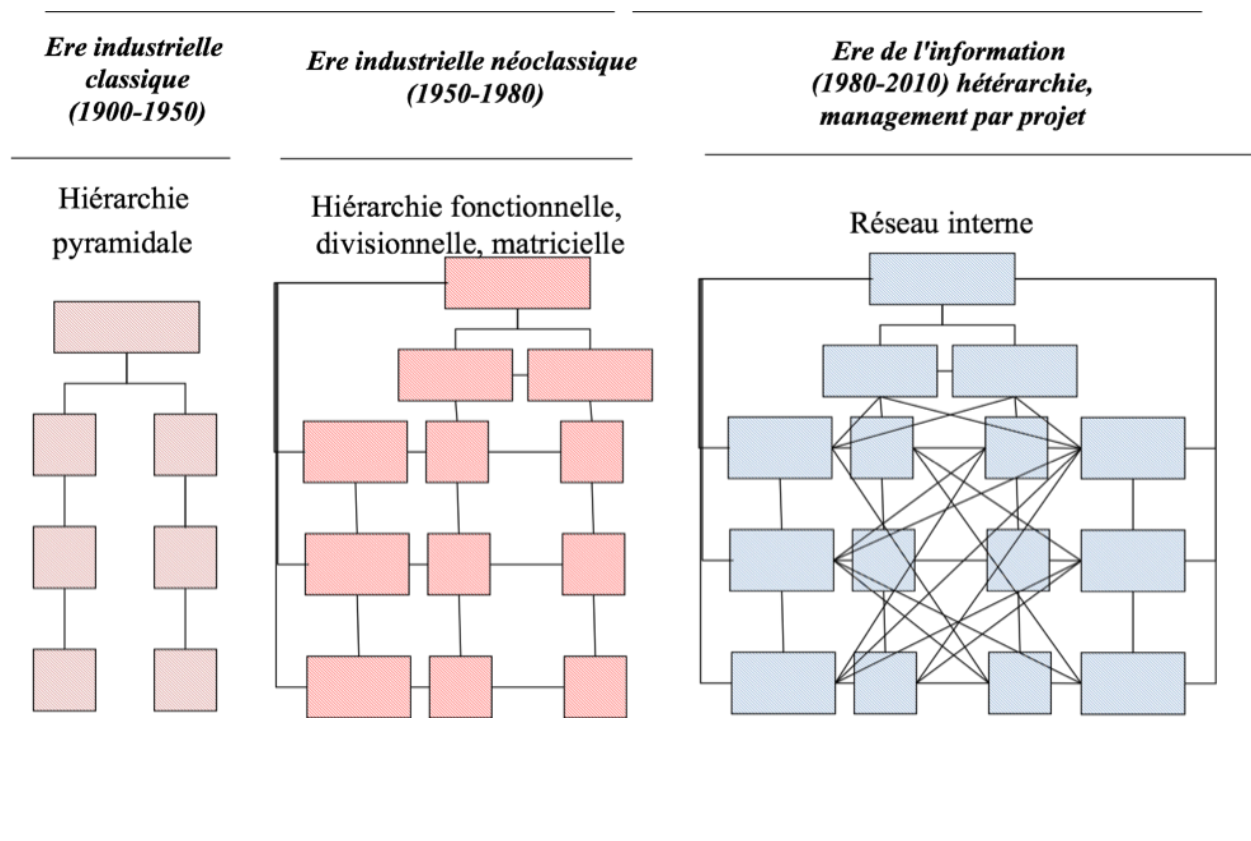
*Ere industrielle classique (1900-1950)*

Hiérarchie pyramidale

*Ere industrielle néoclassique (1950-1980)*

Hiérarchie fonctionnelle, divisionnelle, matricielle

*Ere de l'information (1980-2010) hétérarchie, management par projet*

Réseau interne